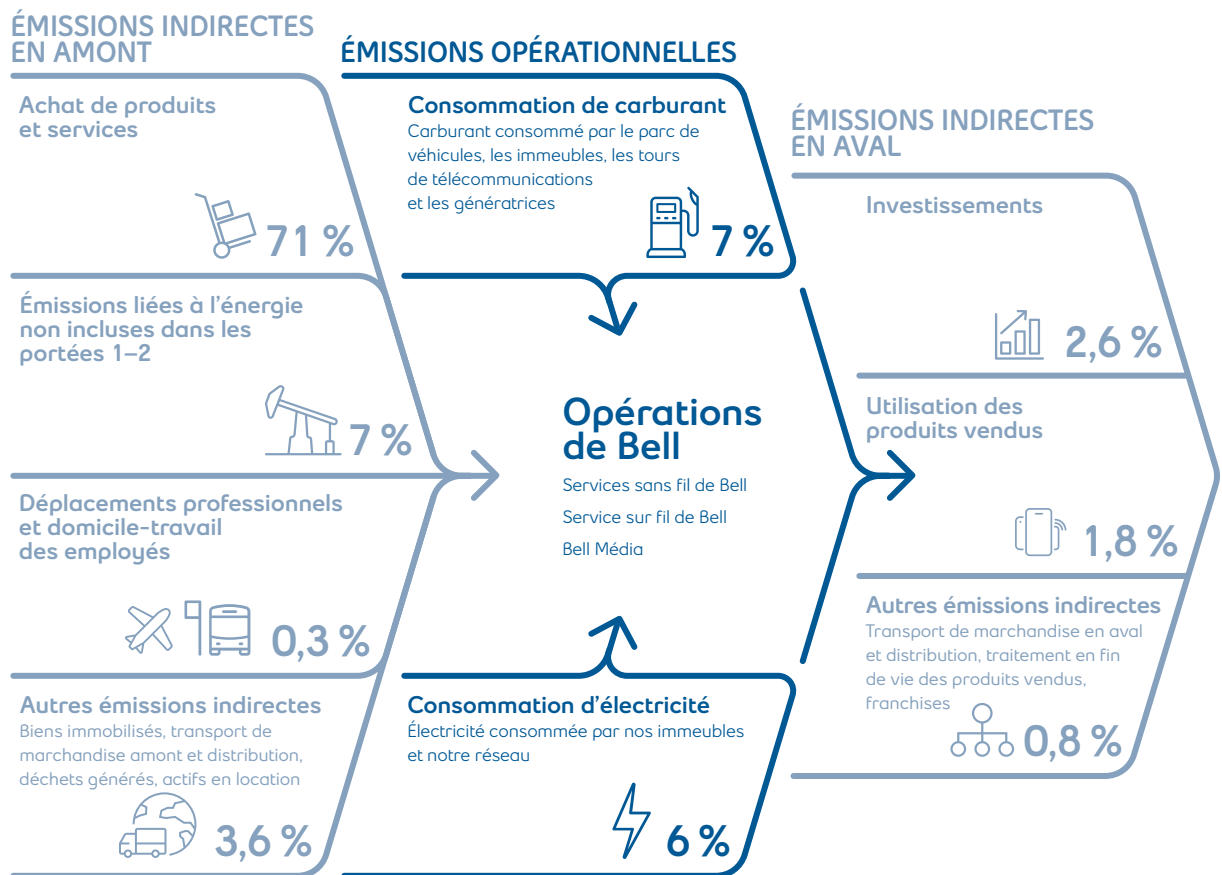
ÉMISSIONS INDIRECTES EN AMONT

Achat de produits et services

71 %

Émissions liées à l'énergie non incluses dans les portées 1–2

7 %

Déplacements professionnels et domicile-travail des employés

0,3 %

Autres émissions indirectes
Biens immobilisés, transport de marchandise amont et distribution, déchets générés, actifs en location

3,6 %

ÉMISSIONS OPÉRATIONNELLES

Consommation de carburant
Carburant consommé par le parc de véhicules, les immeubles, les tours de télécommunications et les génératrices

7 %

Opérations de Bell
Services sans fil de Bell
Service sur fil de Bell
Bell Média

Consommation d'électricité
Électricité consommée par nos immeubles et notre réseau

6 %

ÉMISSIONS INDIRECTES EN AVAL

Investissements

2,6 %

Utilisation des produits vendus

1,8 %

Autres émissions indirectes
Transport de marchandise en aval et distribution, traitement en fin de vie des produits vendus, franchises

0,8 %